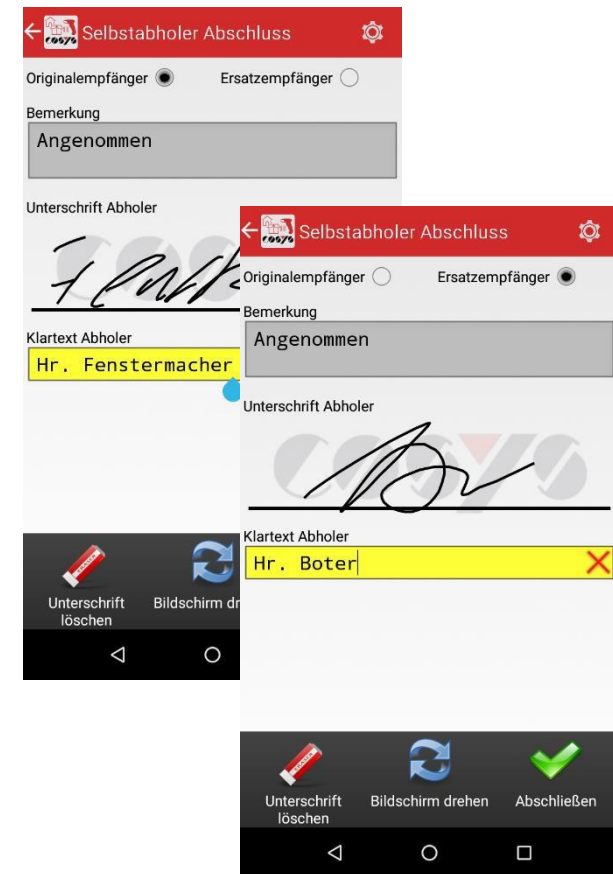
Selbstabholer Abschluss

Originalempfänger

Ersatzempfänger

Bemerkung

Angenommen

Unterschrift Abholer

Klartext Abholer

Hr. Fenstermacher

Unterschrift löschen

Bildschirm dr

Selbstabholer Abschluss

Originalempfänger

Ersatzempfänger

Bemerkung

Angenommen

Unterschrift Abholer

Klartext Abholer

Hr. Boter

Unterschrift löschen

Bildschirm drehen

Abschließen